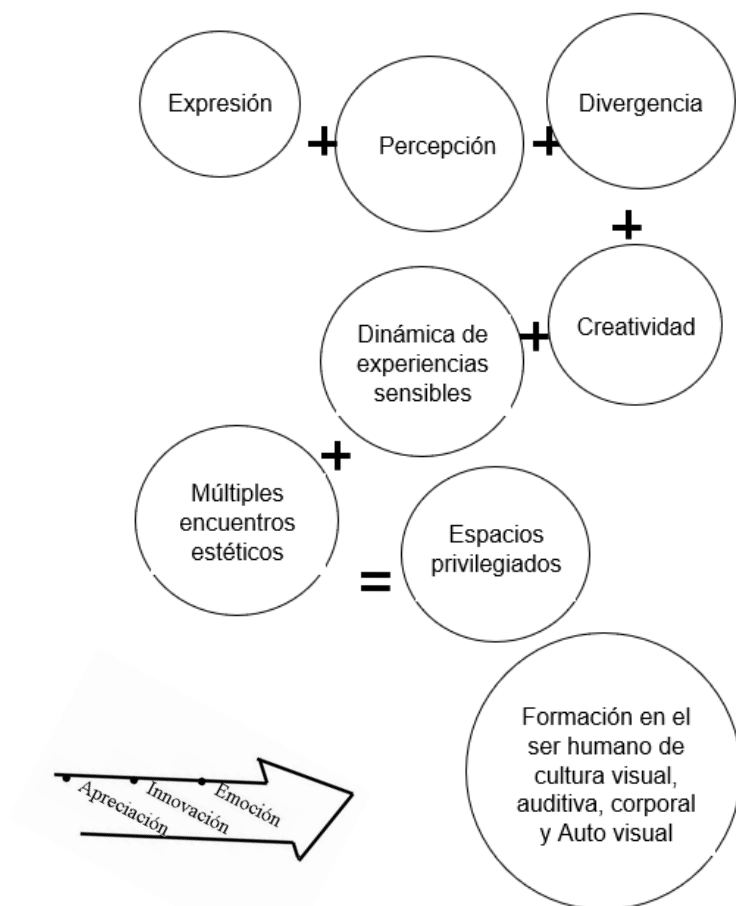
Expresión

+

Percepción

+

Divergencia

+

Creatividad

+

Dinámica de experiencias sensibles

+

Múltiples encuentros estéticos

=

Espacios privilegiados

Apreciación

Innovación

Emoción

Formación en el ser humano de cultura visual, auditiva, corporal y Auto visual